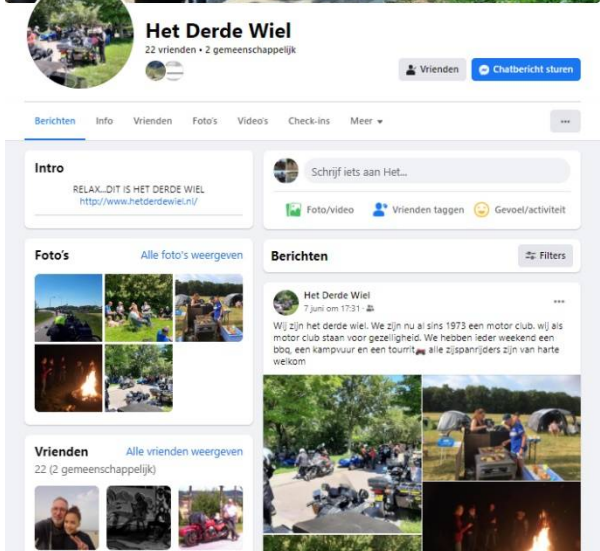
Het Derde Wiel
22 vrienden • 2 gemeenschappelijk

Vrienden
Chatbericht sturen

Berichten Info Vrienden Foto's Video's Check-ins Meer

...

Intro
RELAX...DIT IS HET DERDE WIEL
http://www.hetderdewiel.nl/

Foto's
Alle foto's weergeven

Vrienden
Alle vrienden weergeven
22 (2 gemeenschappelijk)

Schrijf iets aan Het...
Foto/video
Vrienden taggen
Gevoel/activiteit

Berichten
Filters

Het Derde Wiel
7 juni om 17:31 ·
...
Wij zijn het derde wiel. We zijn nu al sins 1973 een motor club. wij als motor club staan voor gezelligheid. We hebben ieder weekend een bbq, een kampvuur en een tourrit alle zijspanrijders zijn van harte welkom